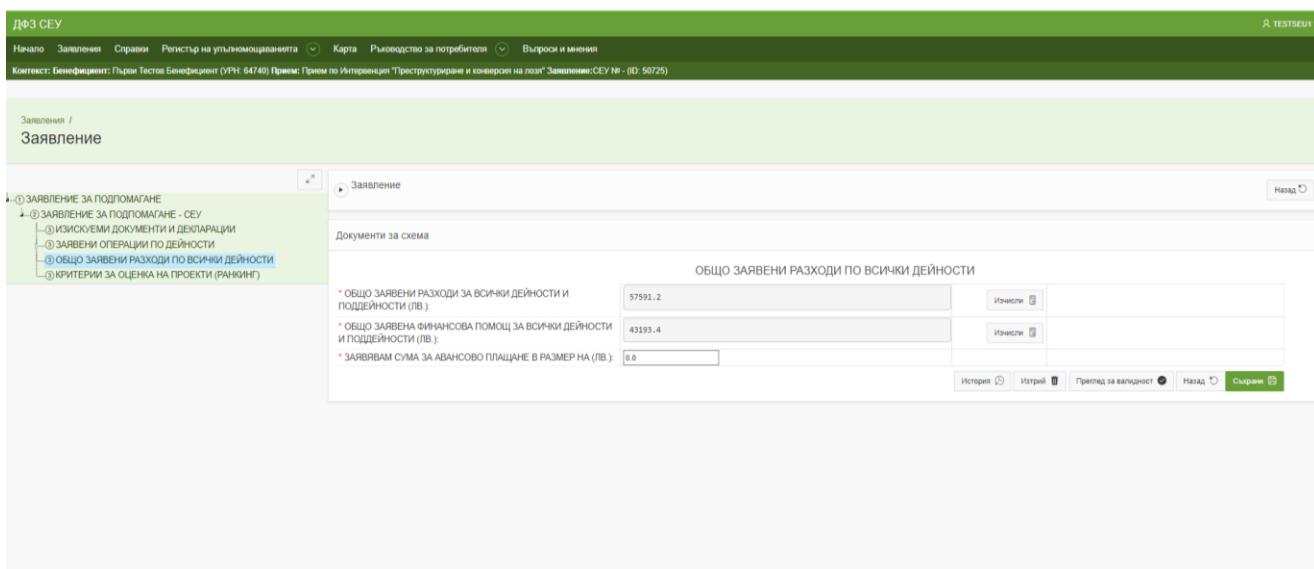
ДФЗ СЕУ

TESTSEU1

Начало Заявления Справки Регистър на упълномощаванията Карта Ръководство за потребителя Въпроси и мнения

Контекст: Бенефициент: Първи Тестов Бенефициент (УРН: 64740) Прием: Прием по Интервенция "Преструктуриране и конверсия на лози" Заявление:СЕУ № - (ID: 50725)

Заявления /

Заявление

① ЗАЯВЛЕНИЕ ЗА ПОДПОМАГАНЕ
② ЗАЯВЛЕНИЕ ЗА ПОДПОМАГАНЕ - СЕУ
③ ИЗИСКУЕМИ ДОКУМЕНТИ И ДЕКЛАРАЦИИ
③ ЗАЯВЕНИ ОПЕРАЦИИ ПО ДЕЙНОСТИ
③ ОБЩО ЗАЯВЕНИ РАЗХОДИ ПО ВСИЧКИ ДЕЙНОСТИ
③ КРИТЕРИИ ЗА ОЦЕНКА НА ПРОЕКТИ (РАНКИНГ)

Заявление

Назад

Документи за схема

ОБЩО ЗАЯВЕНИ РАЗХОДИ ПО ВСИЧКИ ДЕЙНОСТИ

| | | |
|---|---|---|
| * ОБЩО ЗАЯВЕНИ РАЗХОДИ ЗА ВСИЧКИ ДЕЙНОСТИ И ПОДДЕЙНОСТИ (ЛВ.): | 57591.2 | Изчисли |
| * ОБЩО ЗАЯВЕНА ФИНАНСОВА ПОМОЩ ЗА ВСИЧКИ ДЕЙНОСТИ И ПОДДЕЙНОСТИ (ЛВ.): | 43193.4 | Изчисли |
| * ЗАЯВЯВАМ СУМА ЗА АВАНСОВО ПЛАЩАНЕ В РАЗМЕР НА (ЛВ.): | 0.0 | |

История Изтрий Преглед за валидност Назад Съхрани